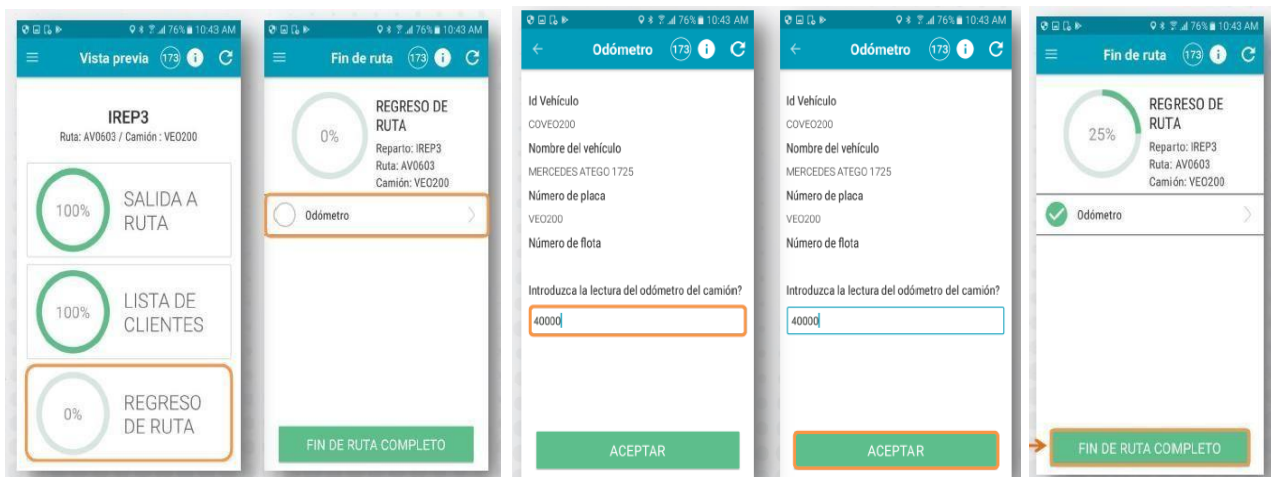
76% 10:43 AM
Vista previa 173

IREP3
Ruta: AV0603 / Camión : VEO200

100% SALIDA A RUTA

100% LISTA DE CLIENTES

0% REGRESO DE RUTA

76% 10:43 AM
Fin de ruta 173

0% REGRESO DE RUTA
Reparto: IREP3
Ruta: AV0603
Camión: VEO200

Odómetro

FIN DE RUTA COMPLETO

76% 10:43 AM
Odómetro 173

Id Vehículo
COVEO200
Nombre del vehículo
MERCEDES ATEGO 1725
Número de placa
VEO200
Número de flota

Introduzca la lectura del odómetro del camión?
40000

ACEPTAR

76% 10:43 AM
Odómetro 173

Id Vehículo
COVEO200
Nombre del vehículo
MERCEDES ATEGO 1725
Número de placa
VEO200
Número de flota

Introduzca la lectura del odómetro del camión?
40000

ACEPTAR

76% 10:43 AM
Fin de ruta 173

25% REGRESO DE RUTA
Reparto: IREP3
Ruta: AV0603
Camión: VEO200

Odómetro

FIN DE RUTA COMPLETO